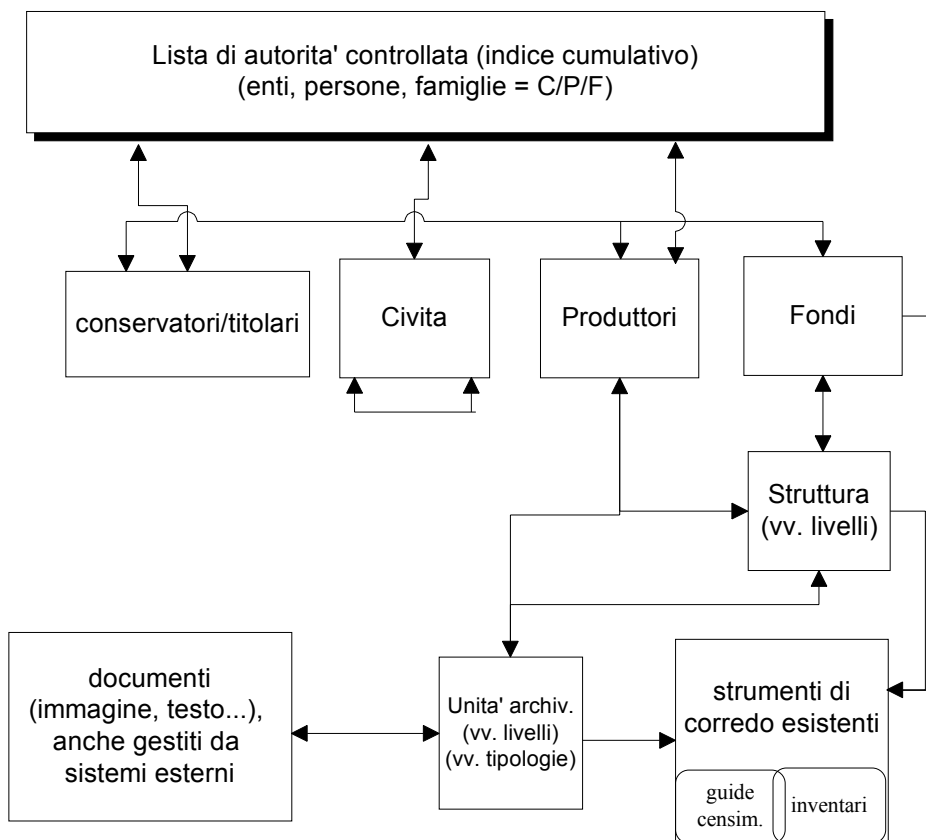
Lista di autorita' controllata (indice cumulativo)
(enti, persone, famiglie = C/P/F)

conservatori/titolari

Civita

Produttori

Fondi

Struttura (vv. livelli)

documenti (immagine, testo...), anche gestiti da sistemi esterni

Unita' archiv. (vv. livelli) (vv. tipologie)

strumenti di corredo esistenti

guide censim.

inventari